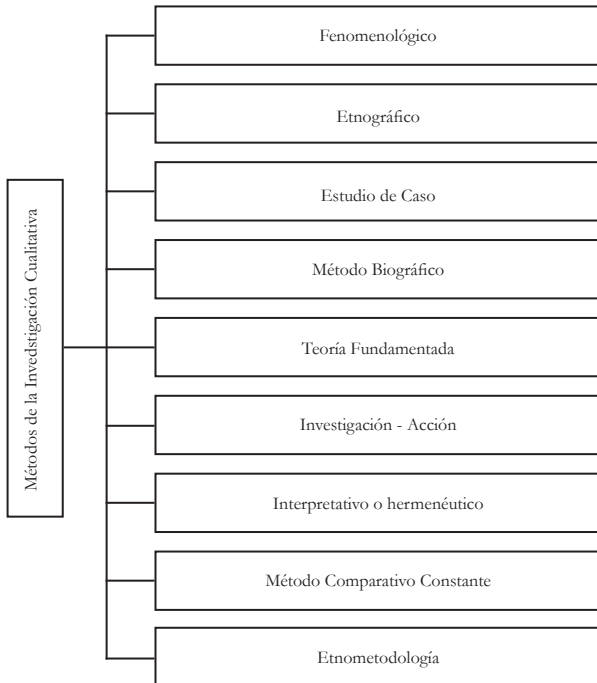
Métodos de la Invedstigación Cualitativa

Fenomenológico

Etnográfico

Estudio de Caso

Método Biográfico

Teoría Fundamentada

Investigación - Acción

Interpretativo o hermenéutico

Método Comparativo Constante

Etnometodología